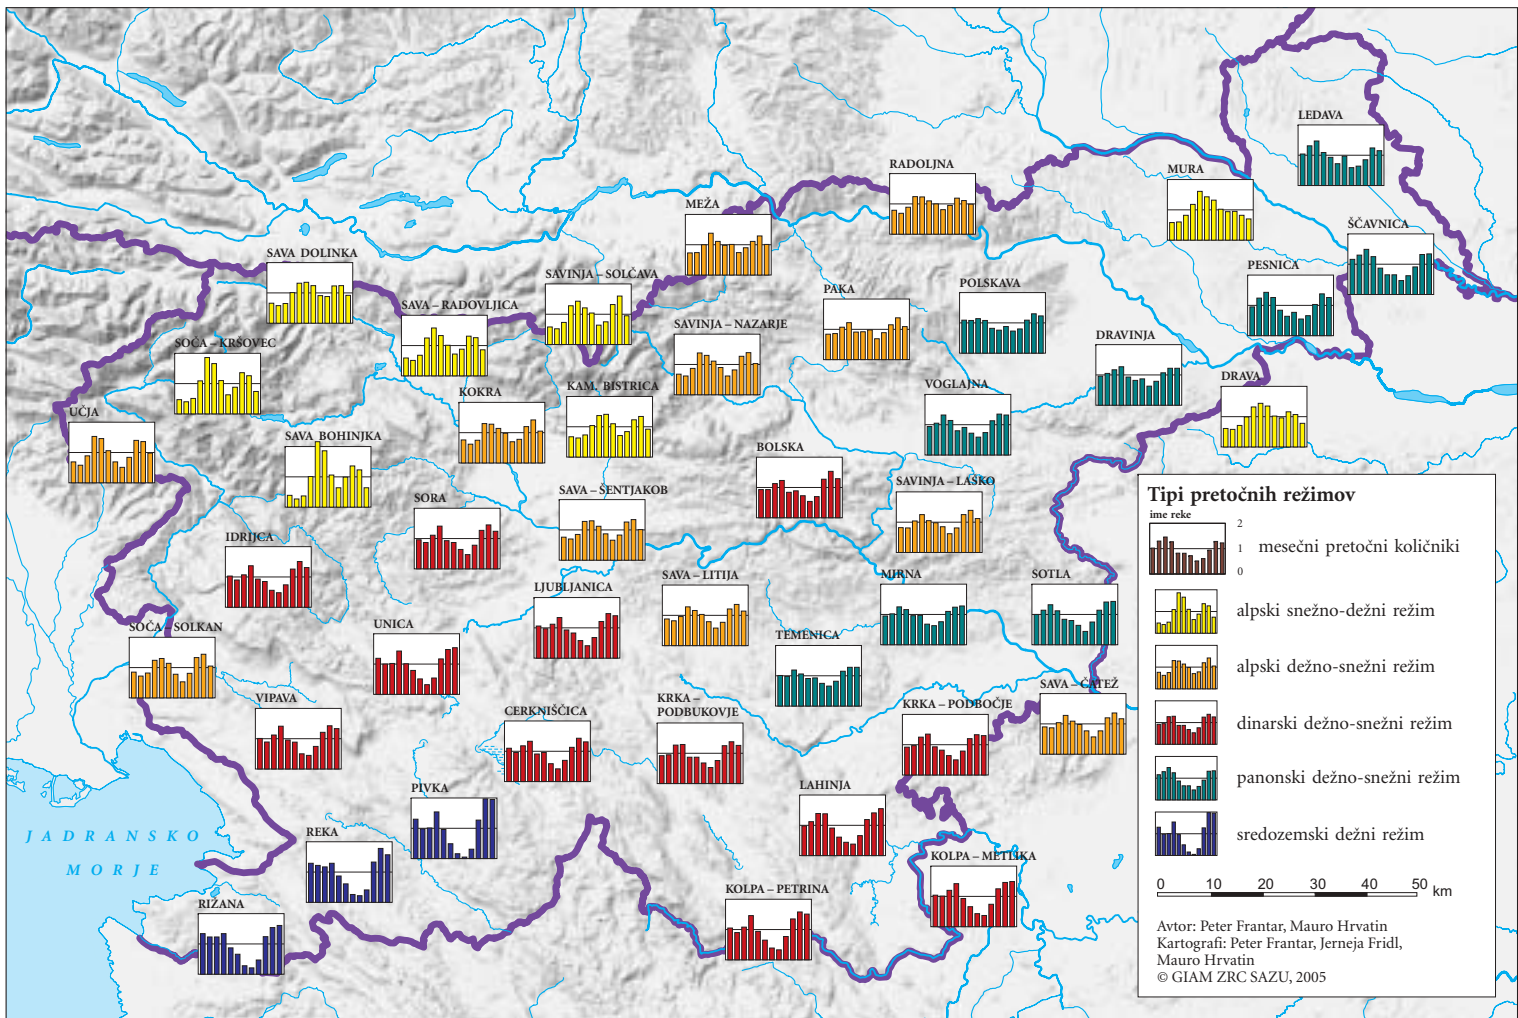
LEDAVA

RADOLJNA

MURA

MEŽA

ŠČAVNICA

SAVA DOLINKA

SAVINJA – SOLČAVA

PESNICA

SAVA – RADOVLJICA

PAKA

POLSKAVA

SAVINJA – NAZARJE

SOČA – KRŠOVEC

DRAVINJA

KAM. BISTRICA

VOGLAJNA

KOKRA

DRAVA

UČJA

SAVA BOHINJKA

BOLSKA

SAVINJA – LAŠKO

SORA

SAVA – ŠENTJAKOB

IDRIJCA

LJUBLJANICA

SAVA – LITIJA

MIRNA

SOTLA

SOČA – SOLKAN

UNICA

TEMENICA

SAVA – ČATEŽ

VIPAVA

CERKNIŠČICA

KRKA – PODBUKOVJE

KRKA – PODBOČJE

LAHINJA

PIVKA

J A D R A N S K O

M O R J E

REKA

KOLPA – METLIKA

KOLPA – PETRINA

RIŽANA

Tipi pretočnih režimov

ime reke

2

1

0

mesečni pretočni količniki

alpski snežno-dežni režim

alpski dežno-snežni režim

dinarski dežno-snežni režim

panonski dežno-snežni režim

sredozemski dežni režim

0 10 20 30 40 50 km

Avtor: Peter Frantar, Mauro Hrvatin
Kartografi: Peter Frantar, Jerneja Fridl, Mauro Hrvatin
© GIAM ZRC SAZU, 2005